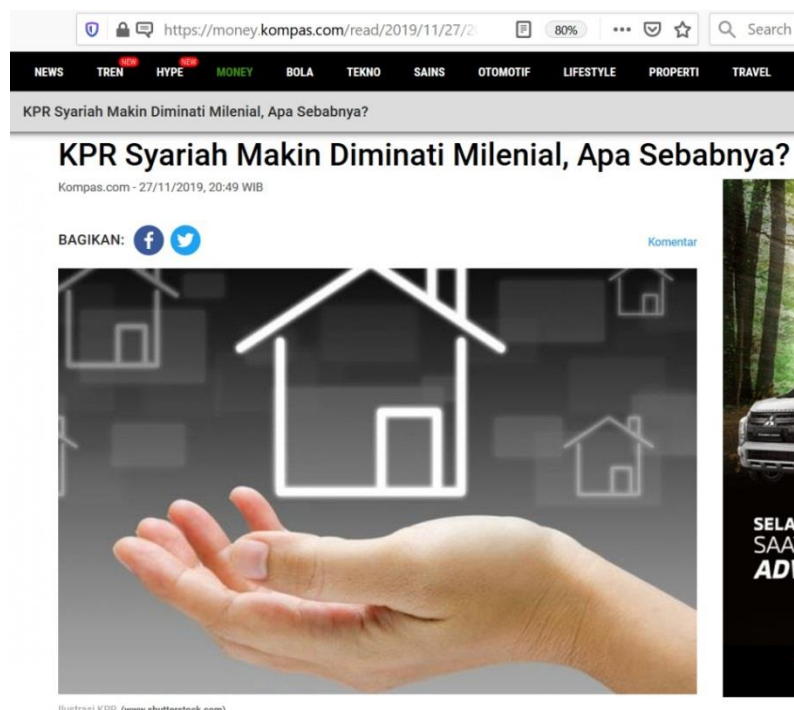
https://money.kompas.com/read/2019/11/27/2

80%

Search

NEWS TREN NEW HYPE NEW MONEY BOLA TEKNO SAINS OTOMOTIF LIFESTYLE PROPERTI TRAVEL

KPR Syariah Makin Diminati Milenial, Apa Sebabnya?

KPR Syariah Makin Diminati Milenial, Apa Sebabnya?

Kompas.com - 27/11/2019, 20:49 WIB

BAGIKAN:

Komentar

SELA
SAA
ADV

Ilustrasi KPR (www.shutterstock.com)